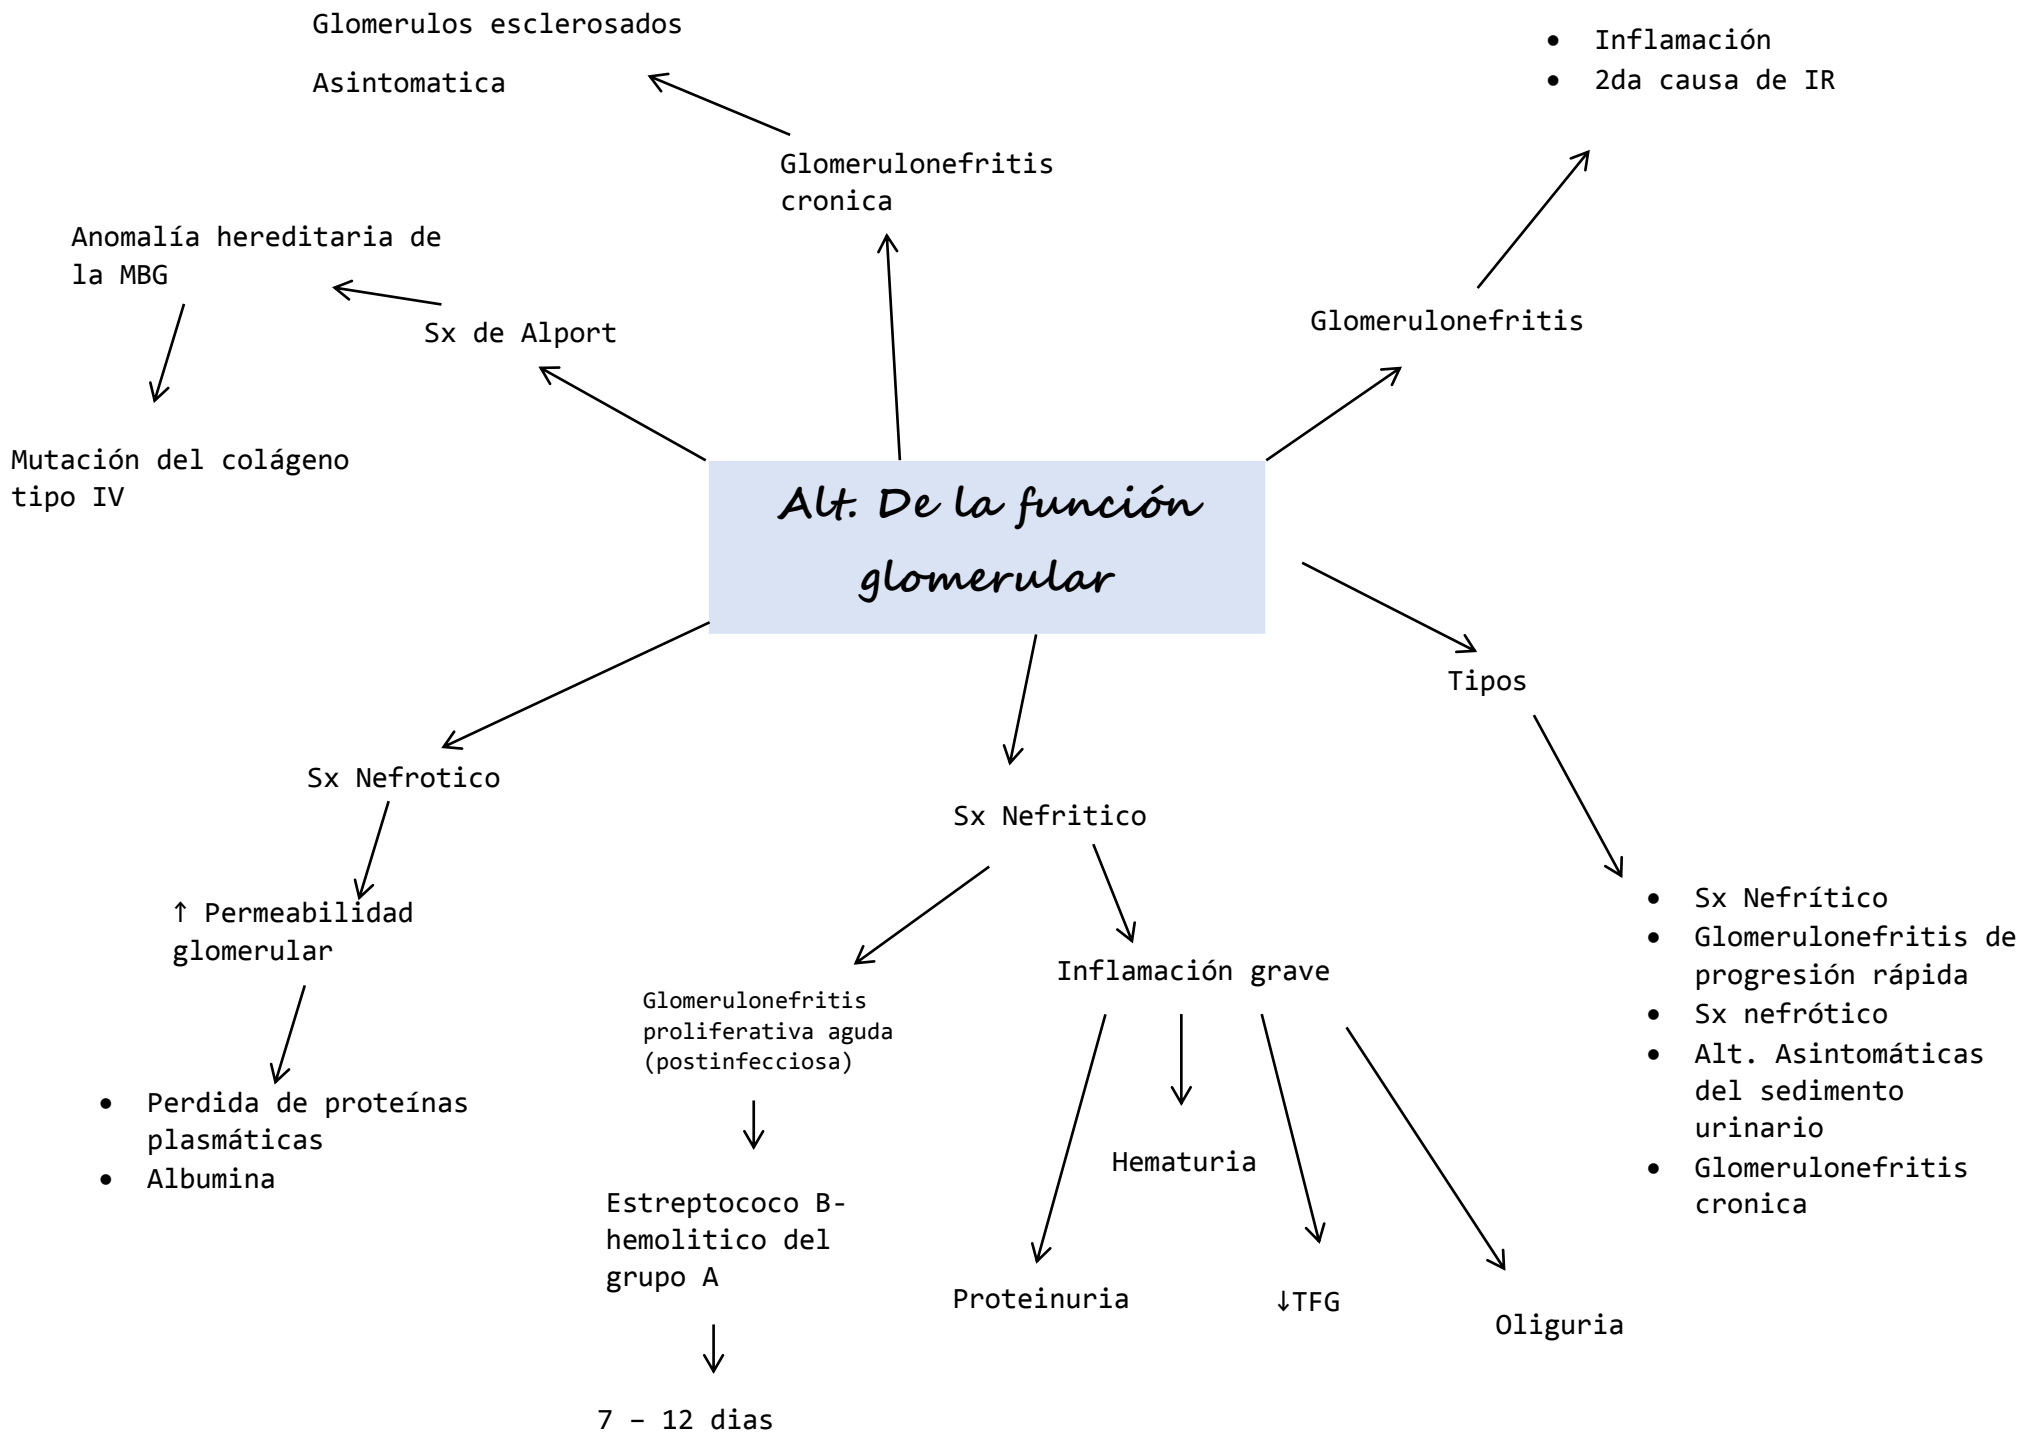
Glomerulos esclerosados

Asintomatica

Glomerulonefritis cronica

- Inflamación
- 2da causa de IR

Anomalía hereditaria de la MBG

Sx de Alport

Mutación del colágeno tipo IV

Glomerulonefritis

Alt. De la función glomerular

Tipos

- Sx Nefrítico
- Glomerulonefritis de progresión rápida
- Sx nefrótico
- Alt. Asintomáticas del sedimento urinario
- Glomerulonefritis cronica

Sx Nefrotico

↑ Permeabilidad glomerular

- Perdida de proteínas plasmáticas
- Albumina

Sx Nefritico

Glomerulonefritis proliferativa aguda (postinfecciosa)

Estreptococo B-hemolitico del grupo A

7 – 12 dias

Inflamación grave

Hematuria

Proteinuria

↓TFG

Oliguria